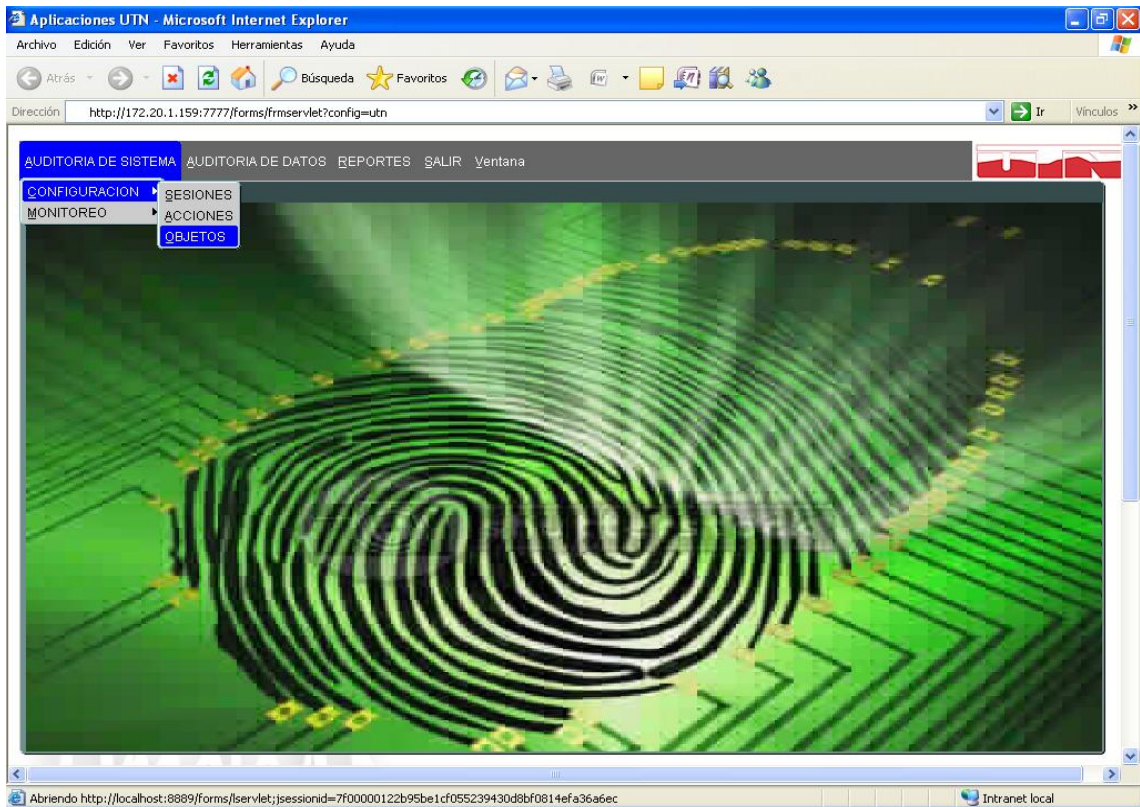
Aplicaciones UTN - Microsoft Internet Explorer

Archivo Edición Ver Favoritos Herramientas Ayuda

Atrás Búsqueda Favoritos

Dirección http://172.20.1.159:7777/forms/frmservlet?config=utn

Ir Vínculos

AUDITORIA DE SISTEMA AUDITORIA DE DATOS REPORTES SALIR Ventana

CONFIGURACION
MONITOREO

SESIONES
ACCIONES
OBJETOS

Abriendo http://localhost:8889/forms/lservlet;jsessionid=7f00000122b95be1cf055239430d8bf0814efa36a6ec

Intranet local